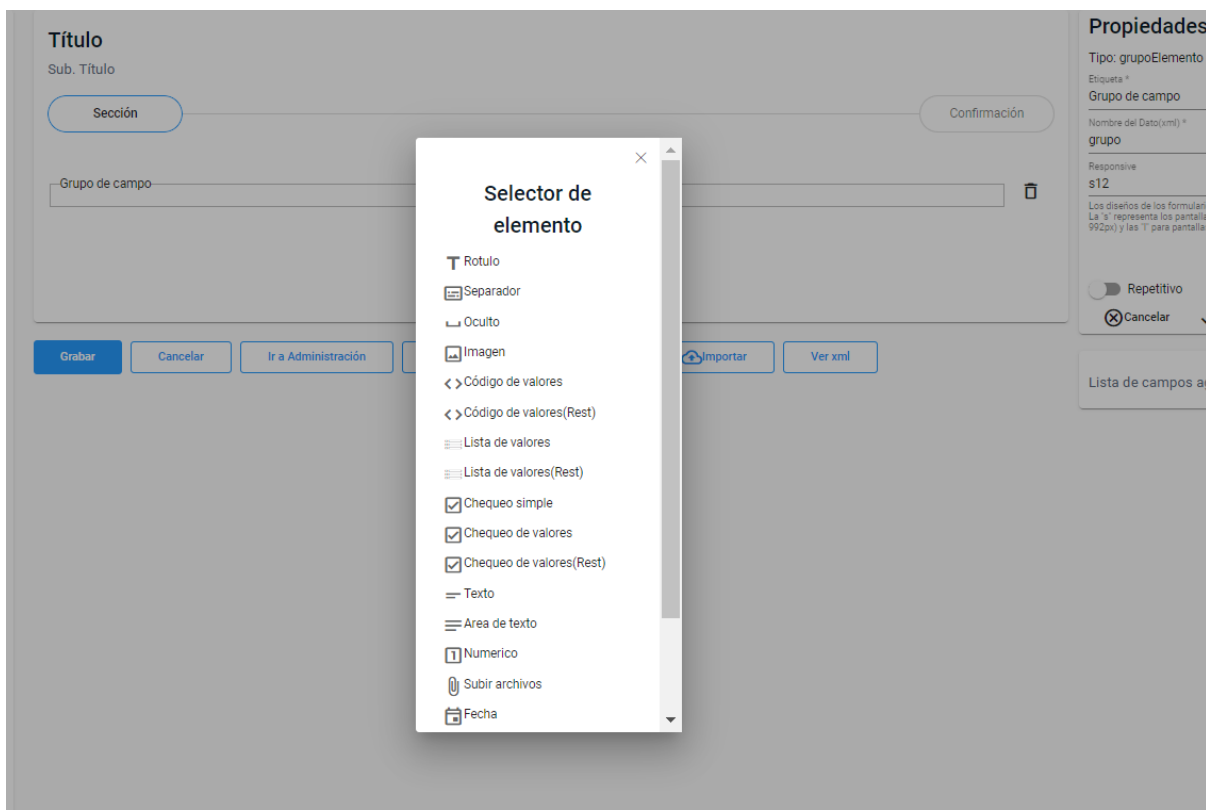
Título
Sub. Título

Sección

Confirmación

Grupo de campo

Grabar
Cancelar
Ir a Administración
Importar
Ver xml

Propiedades
Tipo: grupoElemento
Etiqueta *
Grupo de campo
Nombre del Dato(xml) *
grupo
Responsive
s12
Los diseños de los formulari
La "s" representa los pantalla
992px) y las "l" para pantalla

Repetitivo
Cancelar

Lista de campos a

×
Selector de elemento
Rotulo
Separador
Oculto
Imagen
Código de valores
Código de valores(Rest)
Lista de valores
Lista de valores(Rest)
Chequeo simple
Chequeo de valores
Chequeo de valores(Rest)
Texto
Area de texto
Numerico
Subir archivos
Fecha